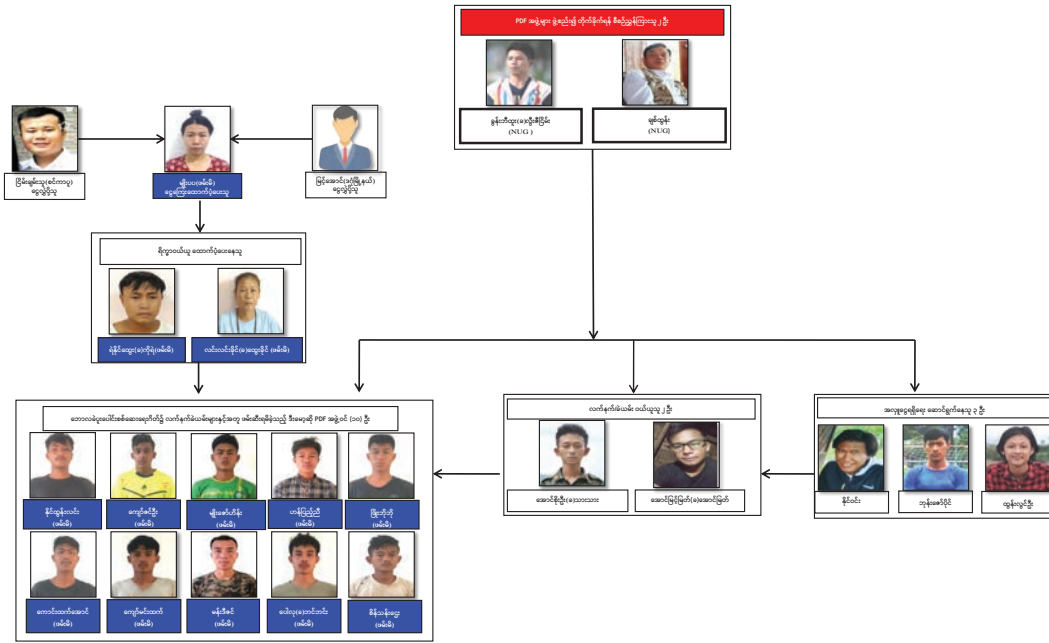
PDF အဖွဲ့များ ဖွဲ့စည်းပြီး တိုက်ခိုက်ရန် စီစဉ်သူ ခေါင်းဆောင် ၂ ဦး

ခွန်ဘီထူး(ခ)ဘွဲ့ဇော်ပြည်
(NUG)

ချစ်ထွန်း
(NUG)

ပြည်းချမ်းသူ(စင်ကာပူ)
ငွေလွှဲပို့သူ

မျိုးပပ(ဖမ်းမိ)
ငွေကြေးထောက်ပံ့ပေးသူ

မြင့်အောင်(ဘုံပြန်နယ်)
ငွေလွှဲပို့သူ

ရိက္ခာဝယ်ယူ ထောက်ပံ့ပေးနေသူ

ရဲနိုင်ထွေး(ခ)ကိုရဲ(ဖမ်းမိ)

လင်းလင်းခိုင်(ခ)ထွေးခိုင် (ဖမ်းမိ)

ဘောလယ်ရွာပေါင်းစစ်ဆေးရေးဂိတ်၌ လက်နက်ခဲယမ်းများနှင့်အတူ ဖမ်းဆီးရမိခဲ့သည့် ဒီးမှော်ရိ PDF အဖွဲ့ဝင် (၁၀) ဦး

နိုင်ထွန်းလင်း
(ဖမ်းမိ)

ကျော်ဇင်ဦး
(ဖမ်းမိ)

မျိုးဇော်ဟိန်း
(ဖမ်းမိ)

ဟန်ပြည့်ညီ
(ဖမ်းမိ)

ဖြိုးကိုကို
(ဖမ်းမိ)

ကောင်းထက်အောင်
(ဖမ်းမိ)

ကျော်မင်းထက်
(ဖမ်းမိ)

ခန့်ဘီခင်
(ဖမ်းမိ)

ပေါလု(ခ)ဘင်ဘင်း
(ဖမ်းမိ)

စိန်သန်းထွေး
(ဖမ်းမိ)

လက်နက်ခဲယမ်း ဝယ်ယူသူ ၂ ဦး

အောင်စိုးဦး(ခ)သားသား

အောင်မြင့်မြတ်(ခ)အောင်မြတ်

အလှူငွေရရှိရေး ဆောင်ရွက်နေသူ ၃ ဦး

နိုင်ဝင်း

ဘုန်းဇော်ပိုင်

ထွန်းလွင်ဦး